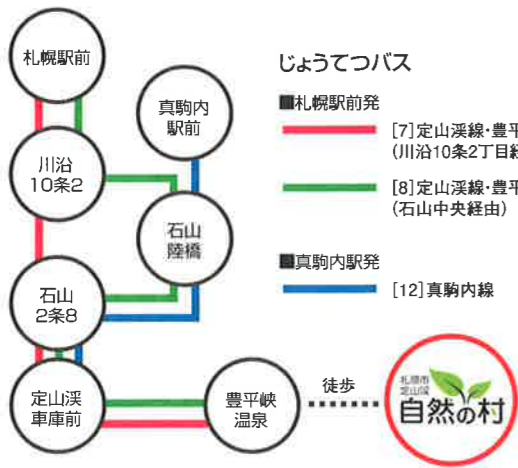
札幌駅前

真駒内
駅前

川沿
10条2

石山
陸橋

石山
2条8

定山渓
車庫前

豊平峡
温泉

徒歩

札幌市
定山渓
自然の村

じょうてつバス

■札幌駅前発

[7]定山渓線・豊平
(川沿10条2丁目経

[8]定山渓線・豊平
(石山中央経由)

■真駒内駅発

[12]真駒内線